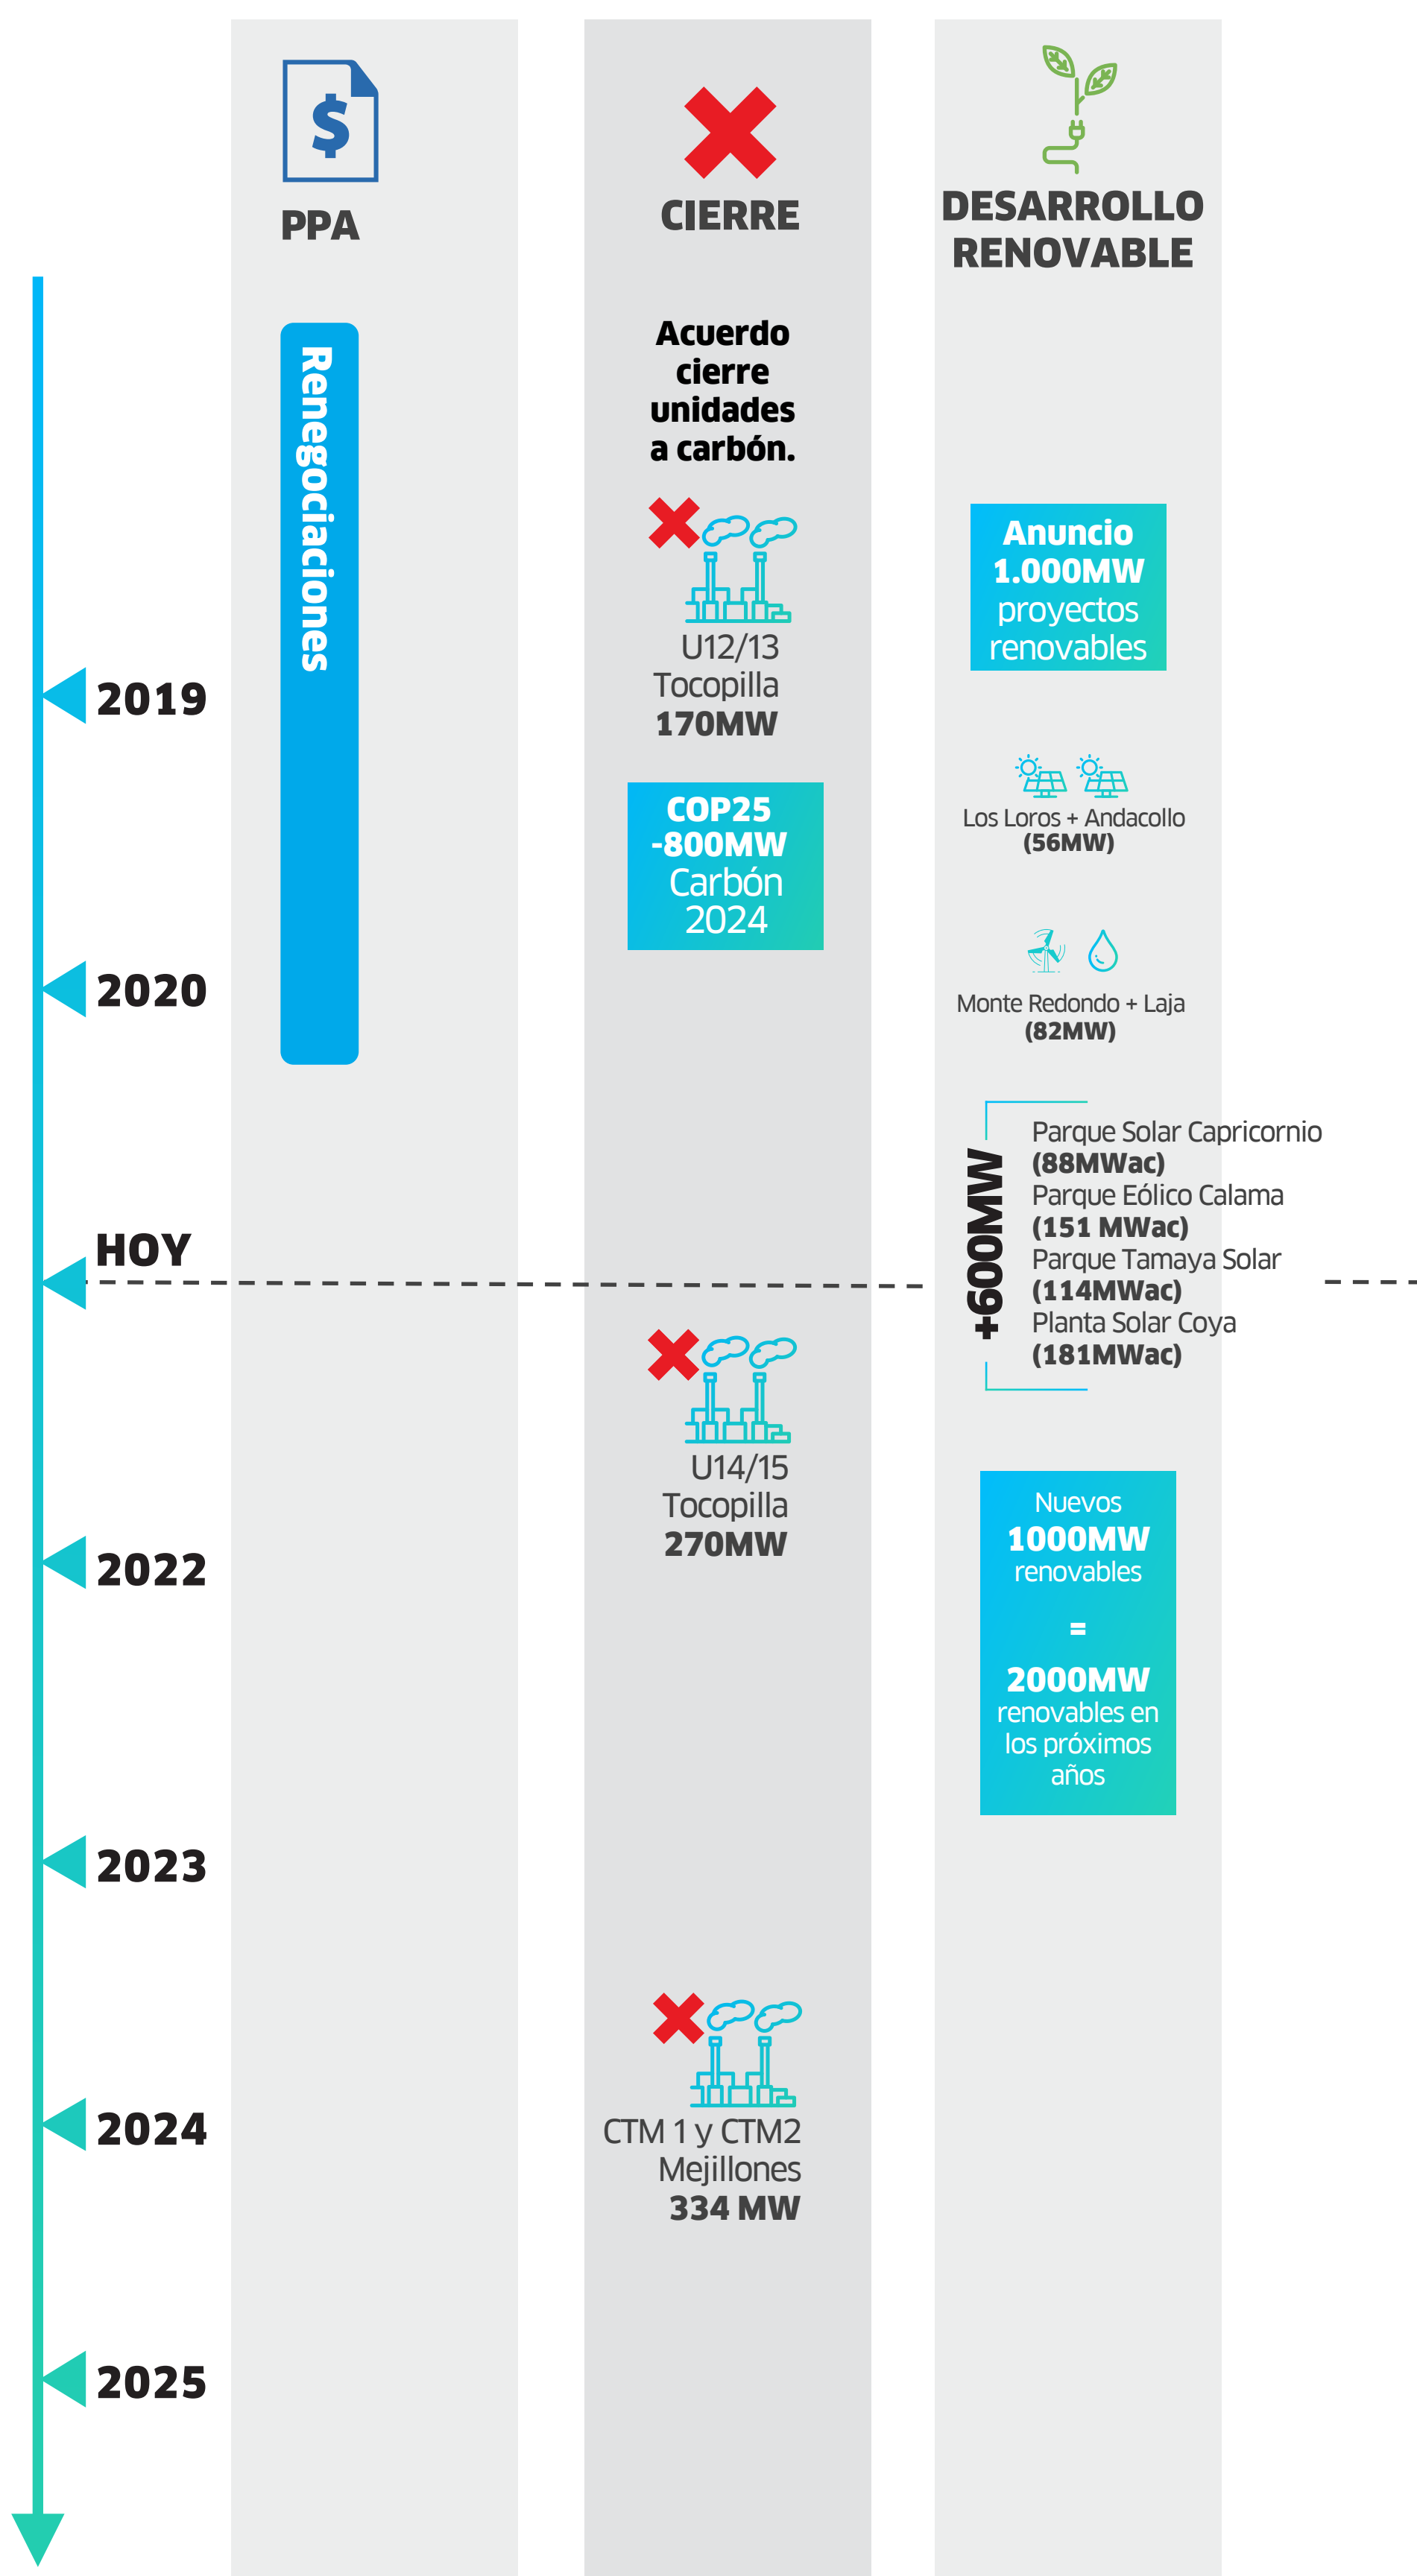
$

PPA

CIERRE

DESARROLLO RENOVABLE

Renegociaciones

Acuerdo cierre unidades a carbón.

U12/13 Tocopilla **170MW**

COP25 -800MW Carbón 2024

Anuncio 1.000MW proyectos renovables

Los Loros + Andacollo (56MW)

Monte Redondo + Laja (82MW)

+600MW

Parque Solar Capricornio (88MWac)
Parque Eólico Calama (151 MWac)
Parque Tamaya Solar (114MWac)
Planta Solar Coya (181MWac)

2019

2020

HOY

U14/15 Tocopilla 270MW

Nuevos 1000MW renovables = 2000MW renovables en los próximos años

2022

2023

CTM 1 y CTM2 Mejillones 334 MW

2024

2025